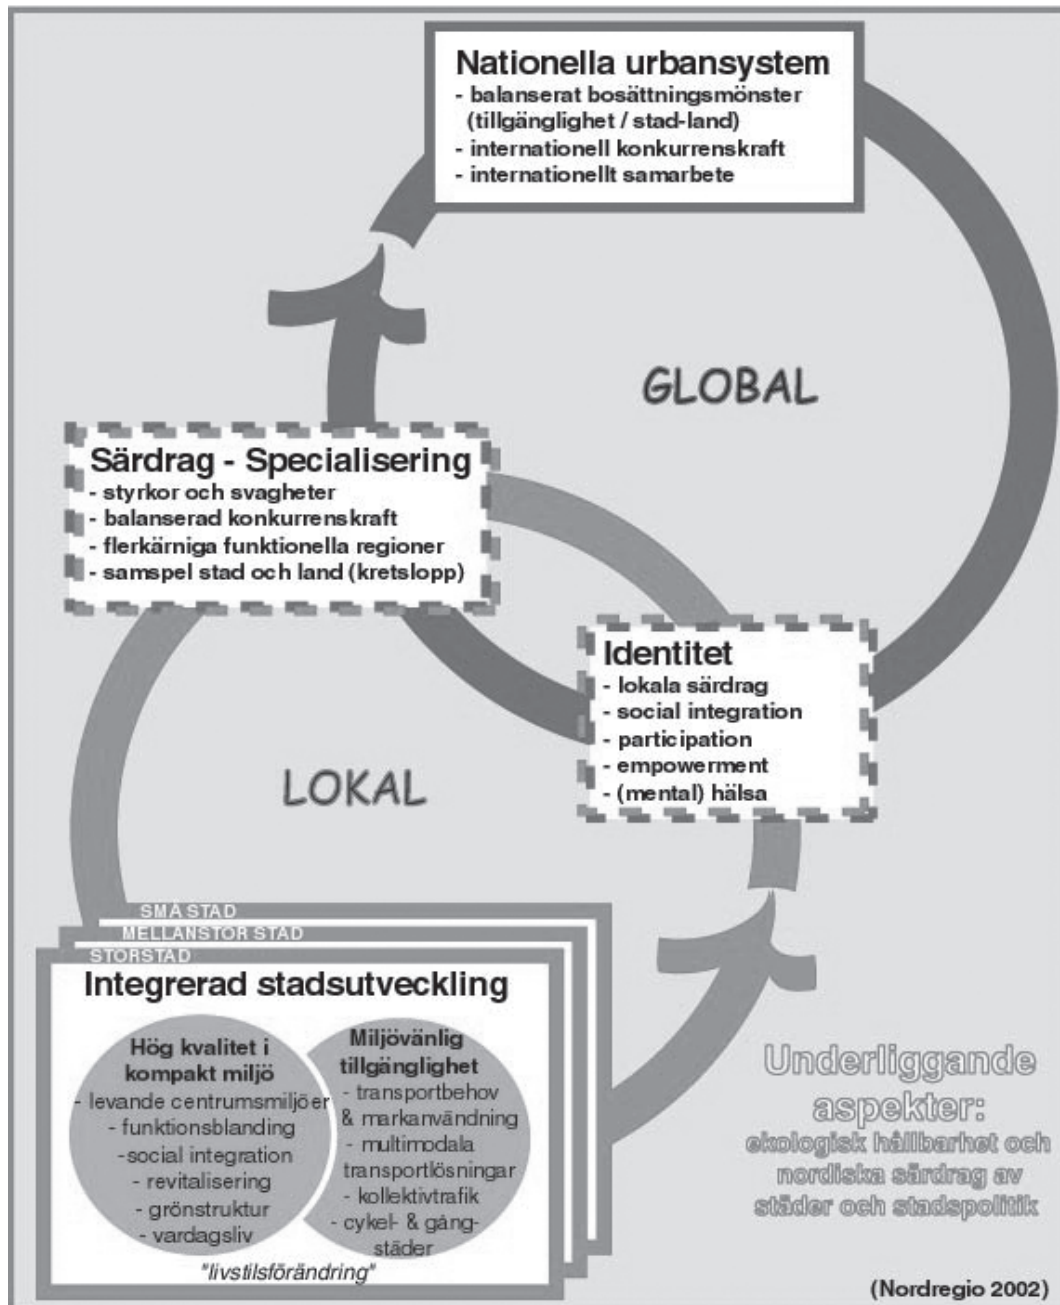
Nationella urbansystem
- balanserat bosättningsmönster (tillgänglighet / stad-land)
- internationell konkurrenskraft
- internationellt samarbete

GLOBAL

Särdrag - Specialisering
- styrkor och svagheter
- balanserad konkurrenskraft
- flerkärniga funktionella regioner
- samspel stad och land (kretslopp)

Identitet
- lokala särdrag
- social integration
- participation
- empowerment
- (mental) hälsa

LOKAL

SMÅ STAD
MELLANSTOR STAD
STORSTAD

Integrerad stadsutveckling

Hög kvalitet i kompakt miljö
- levande centrumsmiljöer
- funktionsblanding
- social integration
- revitalisering
- grönstruktur
- vardagsliv

Miljövänlig tillgänglighet
- transportbehov & markanvändning
- multimodala transportlösningar
- kollektivtrafik
- cykel- & gångstäder

"livstilsförändring"

Underliggande aspekter:
ekologisk hållbarhet och nordiska särdrag av städer och stadspolitik

(Nordregio 2002)